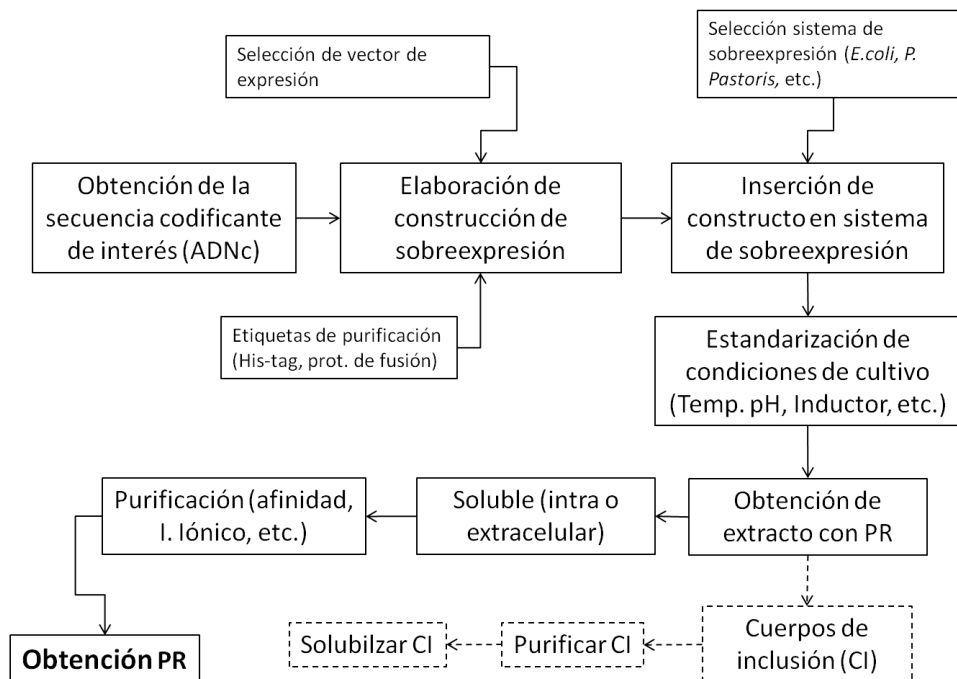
Selección de vector de expresión

Selección sistema de sobreexpresión (E.coli, P. Pastoris, etc.)

Obtención de la secuencia codificante de interés (ADNc)

Elaboración de construcción de sobreexpresión

Inserción de constructo en sistema de sobreexpresión

Etiquetas de purificación (His-tag, prot. de fusión)

Estandarización de condiciones de cultivo (Temp. pH, Inductor, etc.)

Obtención de extracto con PR

Soluble (intra o extracelular)

Purificación (afinidad, I. Iónico, etc.)

Obtención PR

Cuerpos de inclusión (CI)

Purificar CI

Solubilzar CI